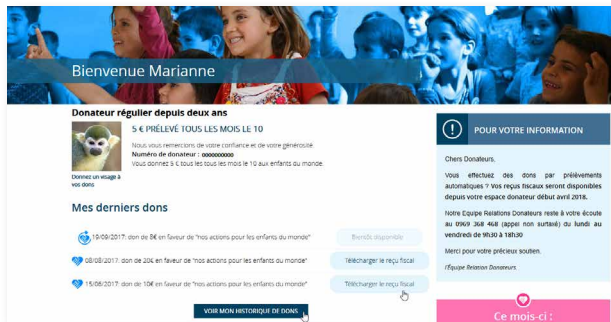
Bienvenue Marianne

Donateur régulier depuis deux ans

5 € PRÉLEVÉ TOUS LES MOIS LE 10

Nous vous remercions de votre confiance et de votre générosité.
Numéro de donateur : 000000000
Vous donnez 5 € tous les mois le 10 aux enfants du monde.

Donnez un visage à vos dons

Mes derniers dons

19/09/2017 : don de 8€ en faveur de "nos actions pour les enfants du monde"

Bientôt disponible

08/08/2017 : don de 20€ en faveur de "nos actions pour les enfants du monde"

Télécharger le reçu fiscal

15/06/2017 : don de 10€ en faveur de "nos actions pour les enfants du monde"

Télécharger le reçu fiscal

VOIR MON HISTORIQUE DE DONS

POUR VOTRE INFORMATION

Chers Donateurs,

Vous effectuez des dons par prélèvements automatiques ? Vos reçus fiscaux seront disponibles depuis votre espace donateur début avril 2018.

Notre Equipe Relations Donateurs reste à votre écoute au 0969 368 468 (appel non surtaxé) du lundi au vendredi de 9h30 à 18h30

Merci pour votre précieux soutien.

L'Equipe Relation Donateurs

Ce mois-ci :